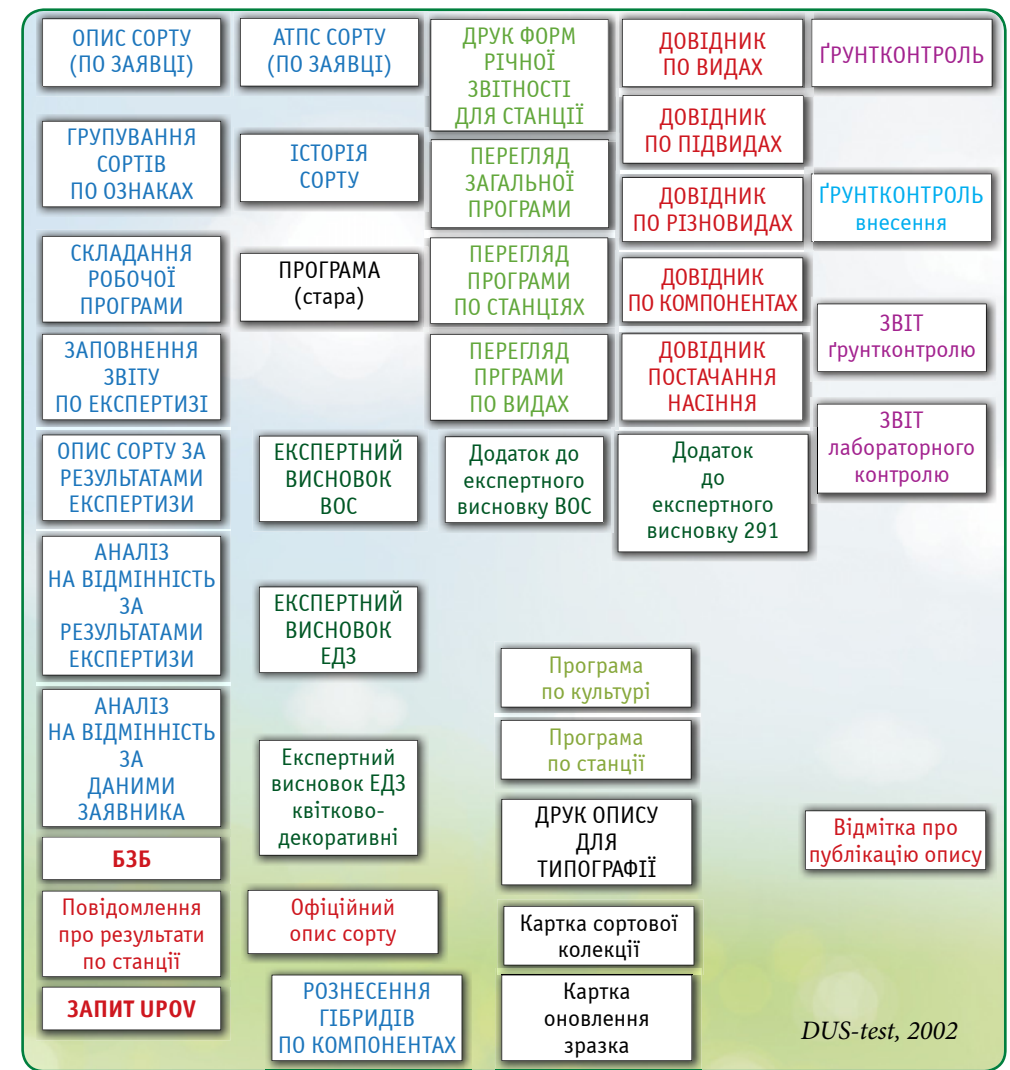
ОПИС СОРТУ (ПО ЗАЯВЦІ)

ГРУПУВАННЯ СОРТІВ ПО ОЗНАКАХ

СКЛАДАННЯ РОБОЧОЇ ПРОГРАМИ

ЗАПОВНЕННЯ ЗВІТУ ПО ЕКСПЕРТИЗІ

ОПИС СОРТУ ЗА РЕЗУЛЬТАТАМИ ЕКСПЕРТИЗИ

АНАЛІЗ НА ВІДМІННІСТЬ ЗА РЕЗУЛЬТАТАМИ ЕКСПЕРТИЗИ

АНАЛІЗ НА ВІДМІННІСТЬ ЗА ДАНИМИ ЗАЯВНИКА

БЗБ

Повідомлення про результати по станції

ЗАПИТ UPOV

АТПС СОРТУ (ПО ЗАЯВЦІ)

ІСТОРІЯ СОРТУ

ПРОГРАМА (стара)

ЕКСПЕРТНИЙ ВИСНОВОК ВОС

ЕКСПЕРТНИЙ ВИСНОВОК ЕДЗ

Експертний висновок ЕДЗ квітково-декоративні

Офіційний опис сорту

РОЗНЕСЕННЯ ГІБРИДІВ ПО КОМПОНЕНТАХ

ДРУК ФОРМ РІЧНОЇ ЗВІТНОСТІ ДЛЯ СТАНЦІЇ

ПЕРЕГЛЯД ЗАГАЛЬНОЇ ПРОГРАМИ

ПЕРЕГЛЯД ПРОГРАМИ ПО СТАНЦІЯХ

ПЕРЕГЛЯД ПРГРАМИ ПО ВИДАХ

Додаток до експертного висновку ВОС

Програма по культурі

Програма по станції

ДРУК ОПИСУ ДЛЯ ТИПОГРАФІЇ

Картка сортової колекції

Картка оновлення зразка

ДОВІДНИК ПО ВИДАХ

ДОВІДНИК ПО ПІДВИДАХ

ДОВІДНИК ПО РІЗНОВИДАХ

ДОВІДНИК ПО КОМПОНЕНТАХ

ДОВІДНИК ПОСТАЧАННЯ НАСІННЯ

Додаток до експертного висновку 291

ҐРУНТКОНТРОЛЬ

ҐРУНТКОНТРОЛЬ внесення

ЗВІТ ґрунтконтролю

ЗВІТ лабораторного контролю

Відмітка про публікацію опису

DUS-test, 2002